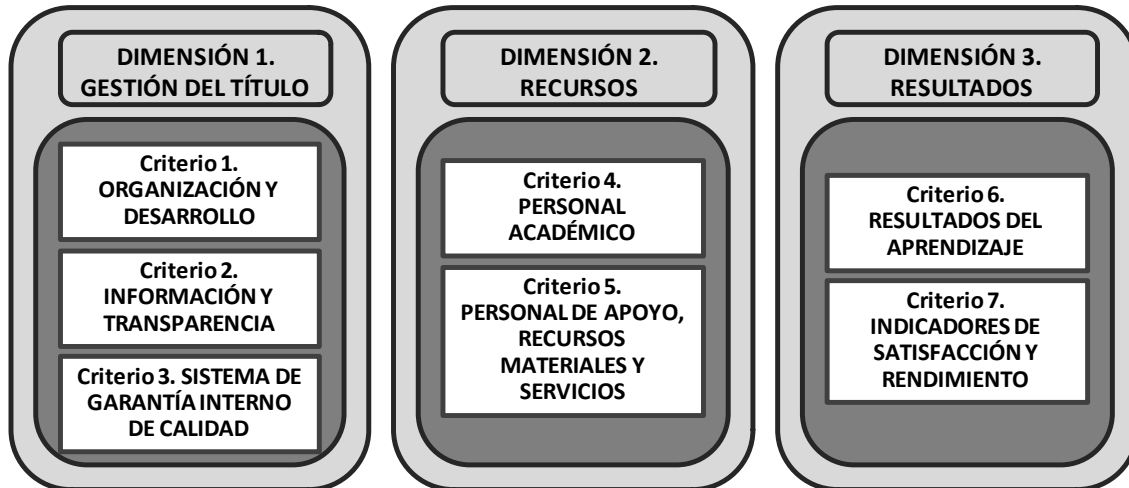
DIMENSIÓN 1. GESTIÓN DEL TÍTULO

Criterio 1. ORGANIZACIÓN Y DESARROLLO

Criterio 2. INFORMACIÓN Y TRANSPARENCIA

Criterio 3. SISTEMA DE GARANTÍA INTERNO DE CALIDAD

DIMENSIÓN 2. RECURSOS

Criterio 4. PERSONAL ACADÉMICO

Criterio 5. PERSONAL DE APOYO, RECURSOS MATERIALES Y SERVICIOS

DIMENSIÓN 3. RESULTADOS

Criterio 6. RESULTADOS DEL APRENDIZAJE

Criterio 7. INDICADORES DE SATISFACCIÓN Y RENDIMIENTO